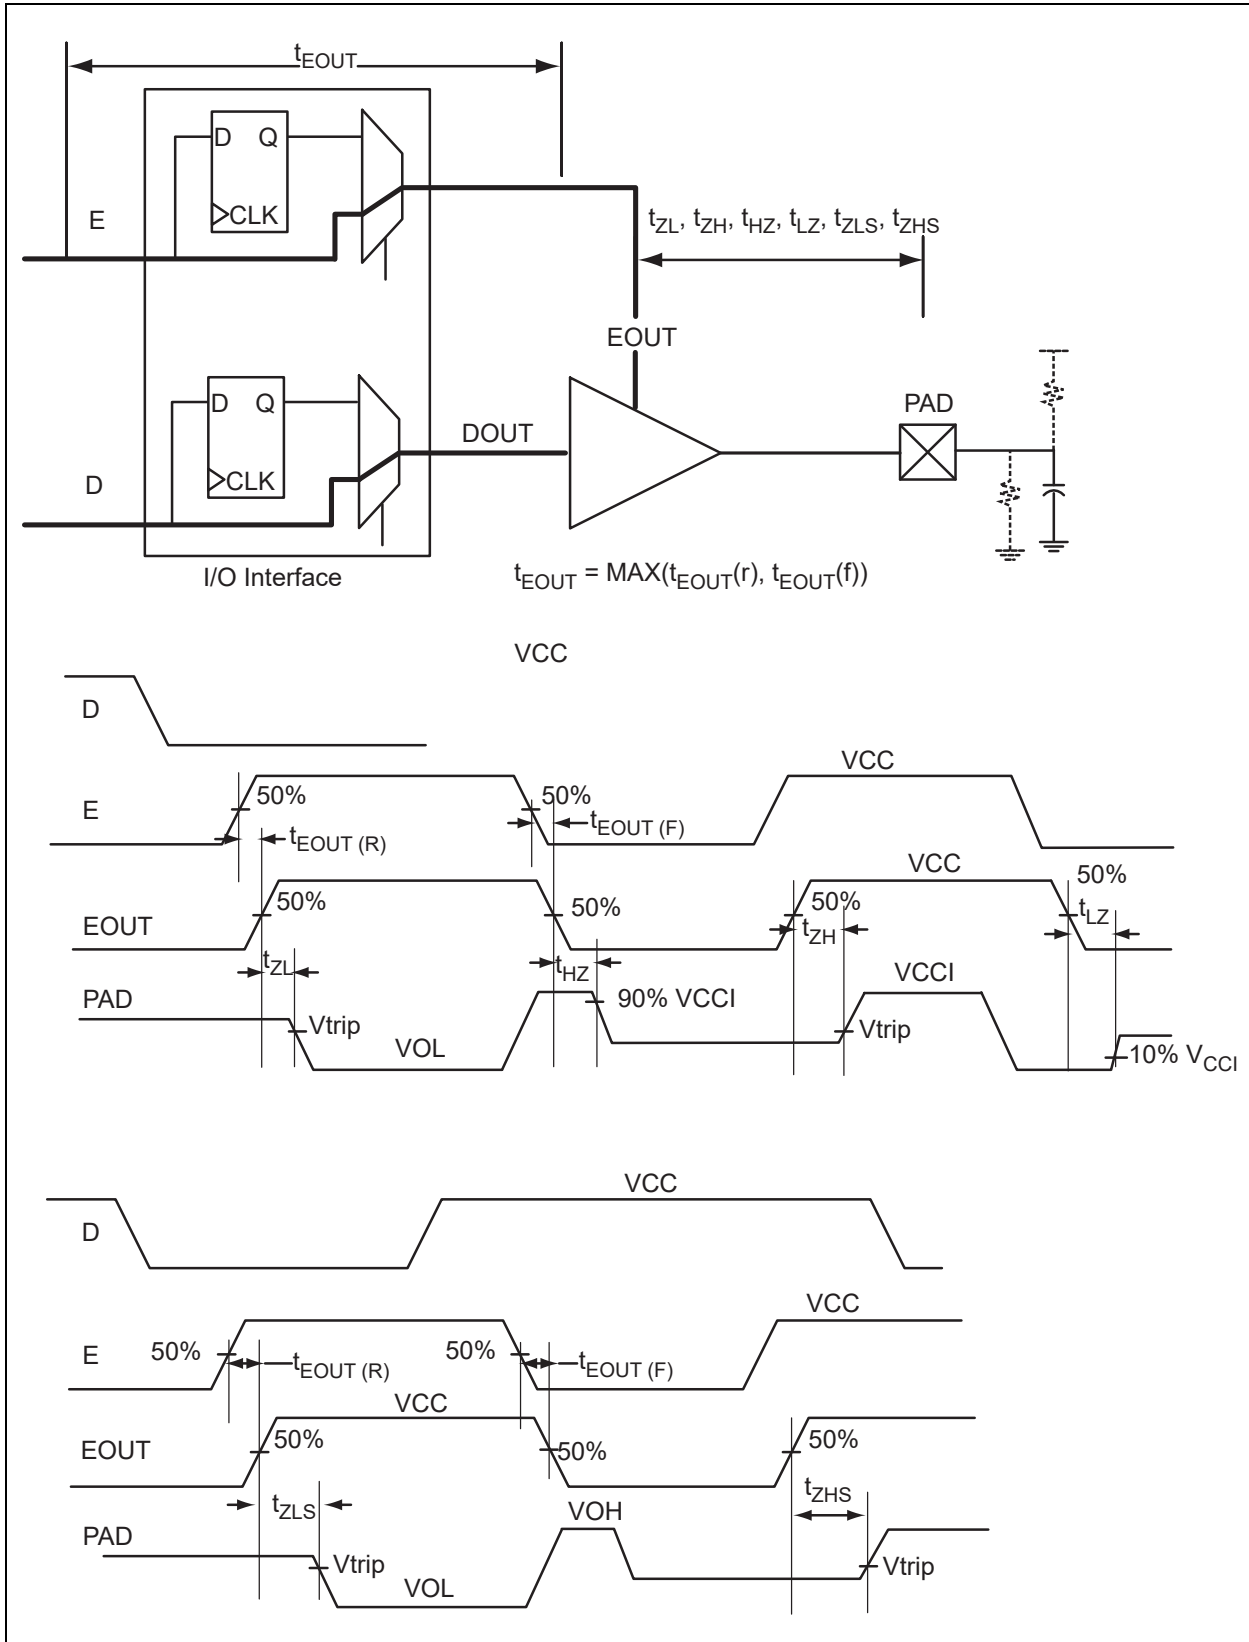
$t_{EOUT}$

D Q

CLK

E

$t_{ZL}$, $t_{ZH}$, $t_{HZ}$, $t_{LZ}$, $t_{ZLS}$, $t_{ZHS}$

EOUT

D Q

CLK

D

DOUT

PAD

I/O Interface

$t_{EOUT}$ = MAX($t_{EOUT}$(r), $t_{EOUT}$(f))

VCC

D

E

50%

$t_{EOUT (R)}$

50%

$t_{EOUT (F)}$

VCC

EOUT

50%

50%

VCC

50%

50%

$t_{ZL}$

$t_{HZ}$

$t_{ZH}$

$t_{LZ}$

PAD

Vtrip

VOL

90% VCCI

VCCI

Vtrip

10% $V_{CCI}$

VCC

D

E

50%

$t_{EOUT (R)}$

50%

$t_{EOUT (F)}$

VCC

VCC

EOUT

50%

50%

50%

$t_{ZLS}$

$t_{ZHS}$

VOH

PAD

Vtrip

VOL

Vtrip